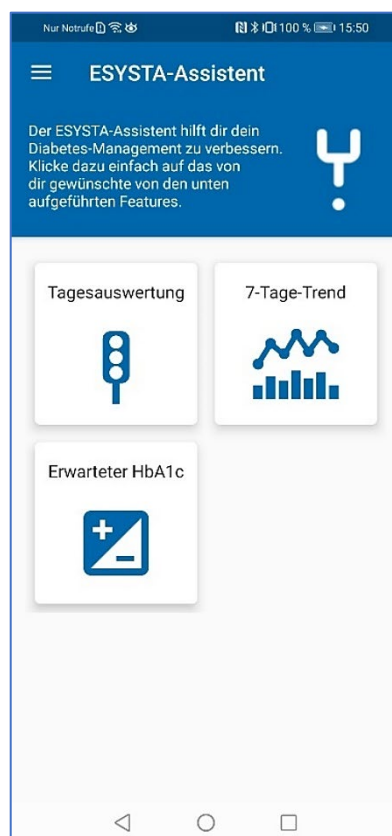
Nur Notrufe 100 % 15:50

ESYSTA-Assistent

Der ESYSTA-Assistent hilft dir dein Diabetes-Management zu verbessern. Klicke dazu einfach auf das von dir gewünschte von den unten aufgeführten Features.

Tagesauswertung

7-Tage-Trend

Erwarteter HbA1c